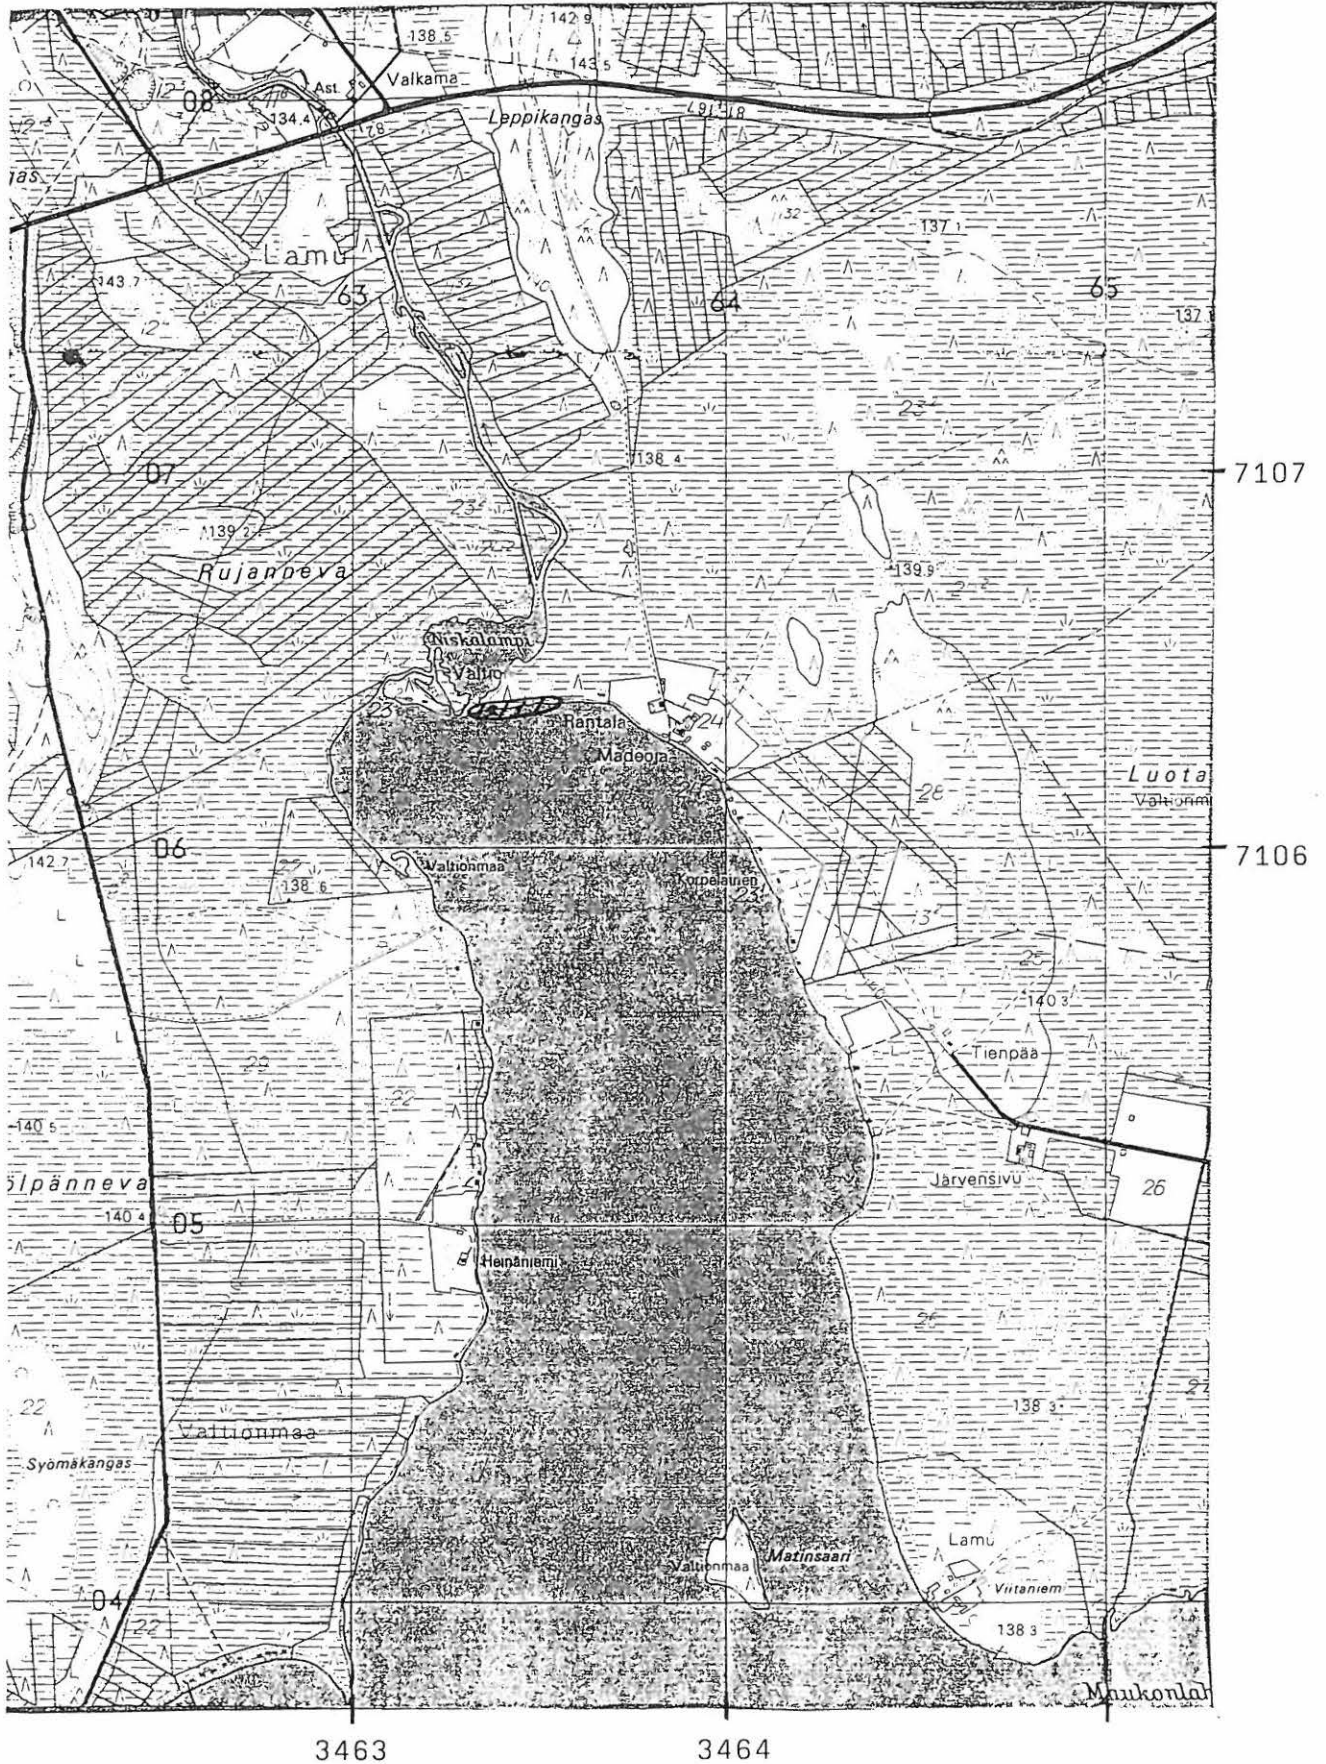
142 9
138 5
143 5
Valkama
Ast.
08
134.4
Leppikangas
178
gas
Lamu
143 7
63
64
65
137 1
137
07
139 2
Rujanneva
138 4
139 9
Niskalampi
Valtio
Rantala
Madeoja
24
23
Luota
Valtionm
28
06
142 7
138 6
Valtionmaa
Korpelainen
7107
7106
140 3
Tienpää
140 5
22
29
ölpänneva
140 4
05
Heinäniemi
Järvensivu
26
22
Valtionmaa
Syömäkangas
138 3
Lamu
Valtionmaa
Matinsaari
Viitaniem
04
22
138 3
Maukonlah
3463
3464